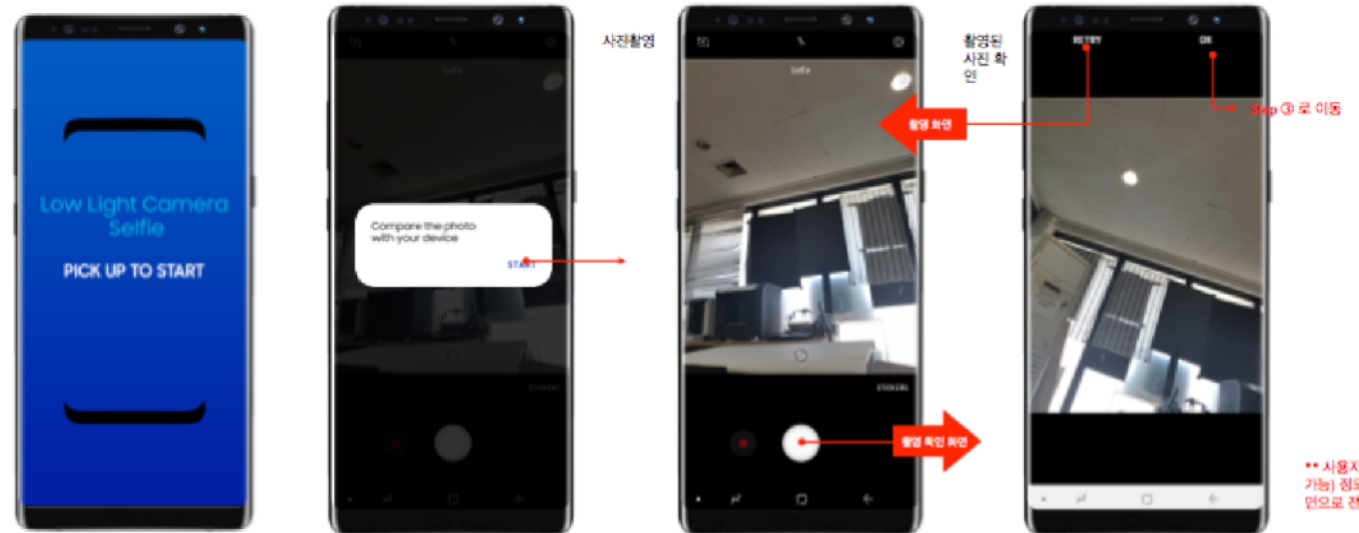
Low Light Camera Selfie

PICK UP TO START

Selfie

Compare the photo with your device

START

STICKERS

사진촬영

Selfie

촬영 화면

STICKERS

촬영 확인 화면

촬영된 사진 확인

RETRY

OK

Step ③ 로 이동

** 사용자 가능) 정도 면으로 전